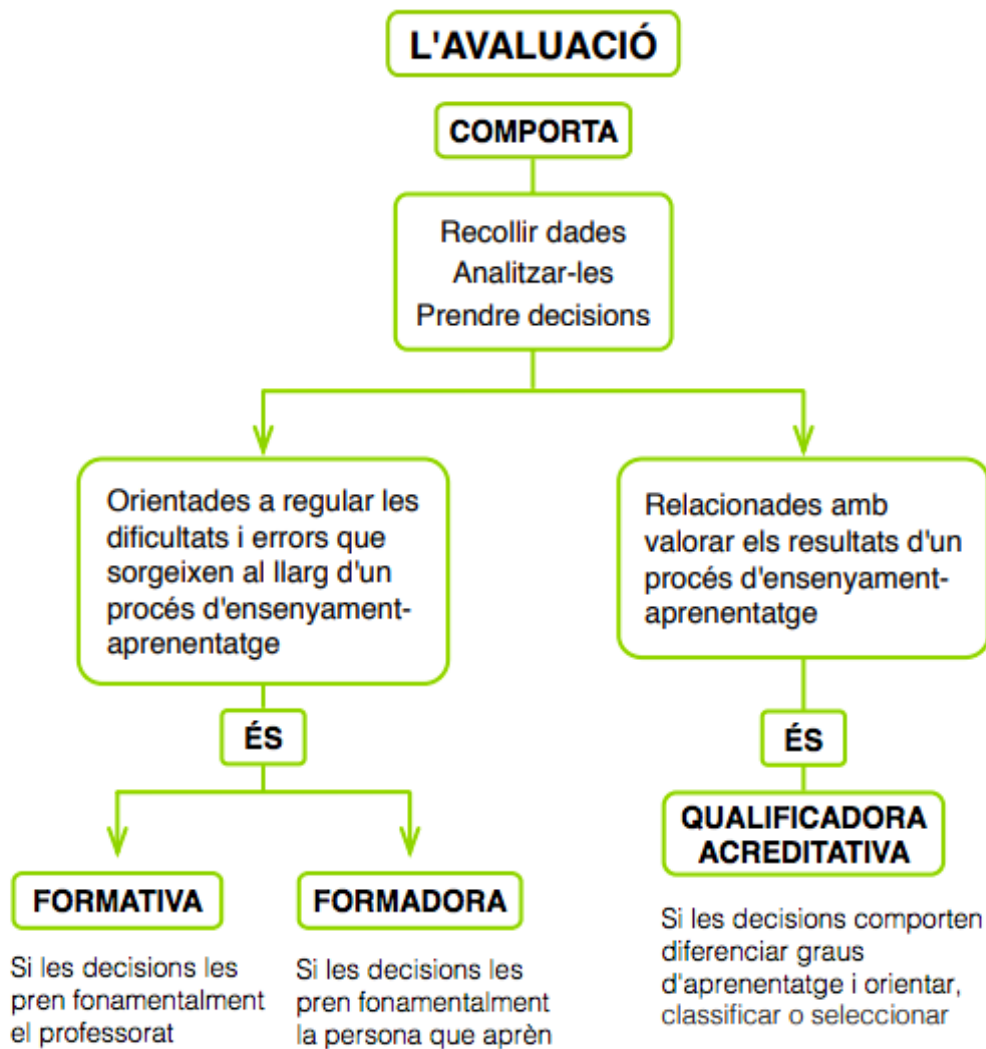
L'AVALUACIÓ

COMPORTA

Recollir dades
Analitzar-les
Prendre decisions

Orientades a regular les dificultats i errors que sorgeixen al llarg d'un procés d'ensenyament-aprenentatge

ÉS

FORMATIVA

Si les decisions les pren fonamentalment el professorat

FORMADORA

Si les decisions les pren fonamentalment la persona que aprèn

Relacionades amb valorar els resultats d'un procés d'ensenyament-aprenentatge

ÉS

QUALIFICADORA ACREDITATIVA

Si les decisions comporten diferenciar graus d'aprenentatge i orientar, classificar o seleccionar